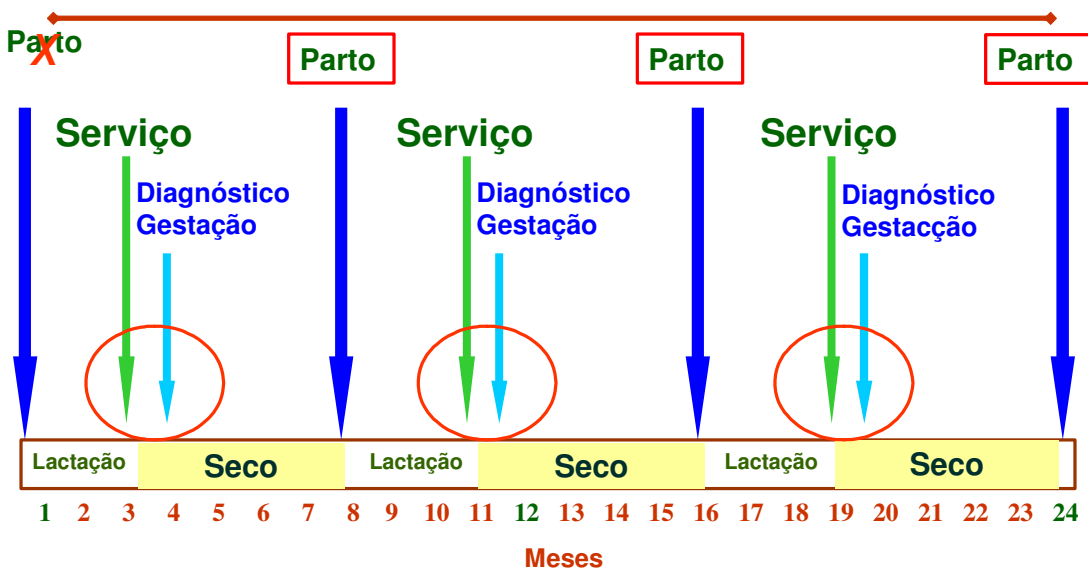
Parto X

Parto

Parto

Parto

Serviço

Diagnóstico Gestação

Serviço

Diagnóstico Gestação

Serviço

Diagnóstico Gestacção

| Lactação | Seco | Lactação | Seco | Lactação | Seco |
|---|---|---|---|---|---|

1 2 3 4 5 6 7 8 9 10 11 12 13 14 15 16 17 18 19 20 21 22 23 24

Meses